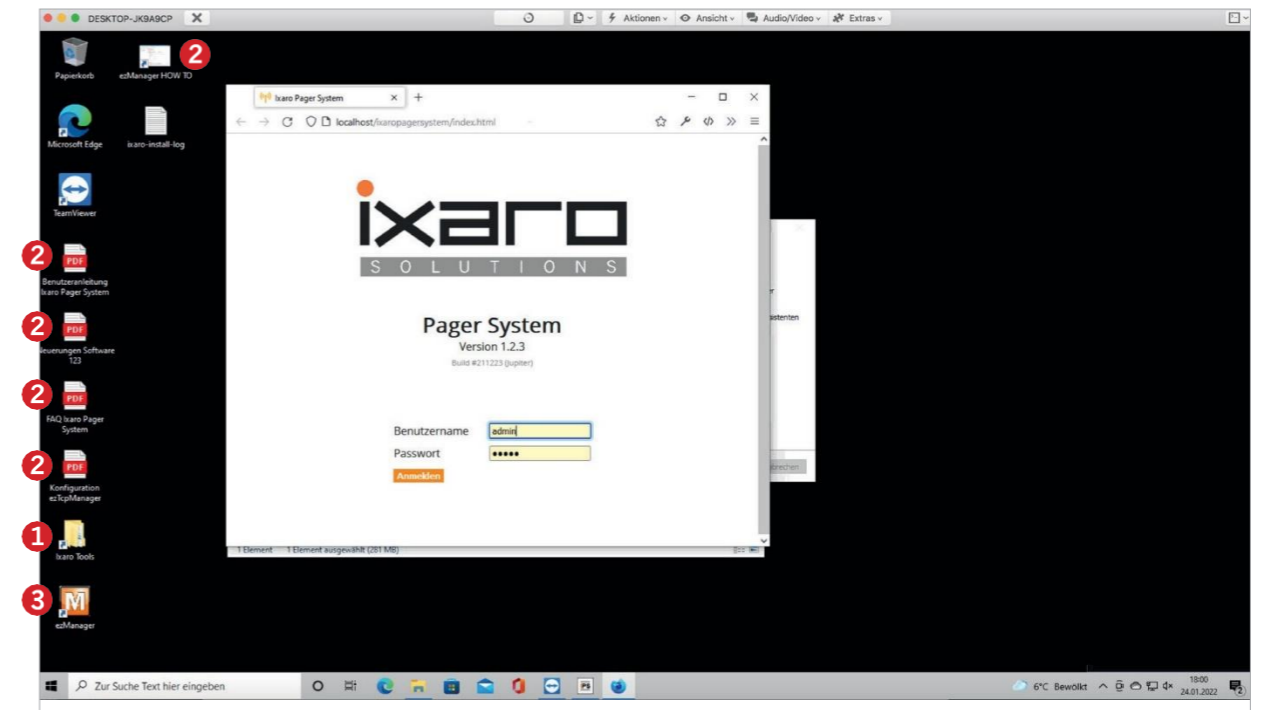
DESKTOP-JK9A9CP
Aktionen
Ansicht
Audio/Video
Extras

Papierkorb
ezManager HOW TO
2
Microsoft Edge
ixaro-install-log
TeamViewer
2
Benutzeranleitung Ixaro Pager System
2
Neuerungen Software 123
2
FAQ Ixaro Pager System
2
Konfiguration ezTcpManager
1
Ixaro Tools
3
ezManager

Ixaro Pager System
localhost/ixaropagersystem/index.html

ixaro
SOLUTIONS

Pager System
Version 1.2.3
Build #211223 (Jupiter)

Benutzername admin
Passwort •••••
Anmelden

1 Element 1 Element ausgewählt (281 MB)

Zur Suche Text hier eingeben
6°C Bewölkt
18:00
24.01.2022